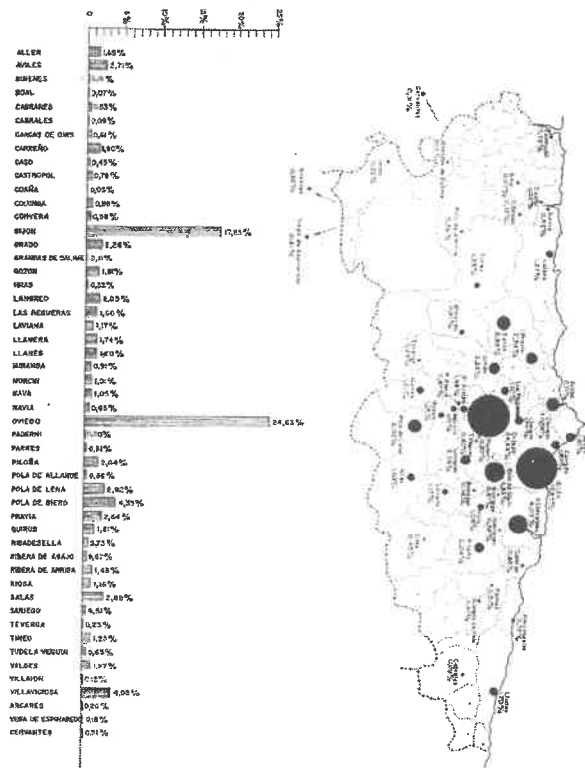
0 5% 10% 15% 20% 25%

ALLER 1,48%
AVILES 2,71%
BIMENES %
BOAL 2,07%
CABRANES 0,53%
CABRALES 2,09%
CANGAS DE ONIS 0,61%
CARREÑO 1,80%
CASO 0,45%
CASTROPOL 0,70%
COAÑA 0,02%
COLUNGA 0,89%
CORVERA 0,98%
GIJON 17,85%
GRADO 2,28%
GRANDAS DE SALIME 0,0%
GOZON 1,8%
IBIAS 0,22%
LANGREO 2,03%
LAS REGUERAS 1,00%
LAVIANA 1,17%
LLANERA 1,74%
LLANES 1,60%
MIRANDA 0,91%
MORCIN 1,01%
NAVA 1,05%
NAVIA 0,65%
OVIEDO 24,63%
PADERNI 0%
PARRES 0,81%
PILOÑA 2,04%
POLA DE ALLANDE 0,56%
POLA DE LENA 2,82%
POLA DE SIERO 4,33%
PRAVIA 2,64%
QUIROS 1,61%
RIBADESELLA 0,73%
RIBERA DE ABAJO 0,67%
RIBERA DE ARRIBA 1,43%
RIOSA 1,16%
SALAS 2,89%
SARIEGO 0,51%
TEVERGA 0,23%
TINEO 1,23%
TUDELA VEGUIN 0,65%
VALDES 1,27%
VILLAYON 0,12%
VILLAVICIOSA 4,08%
ARCARES 0,20%
VEGA DE ESPINAREDO 0,18%
CERVANTES 0,31%

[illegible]